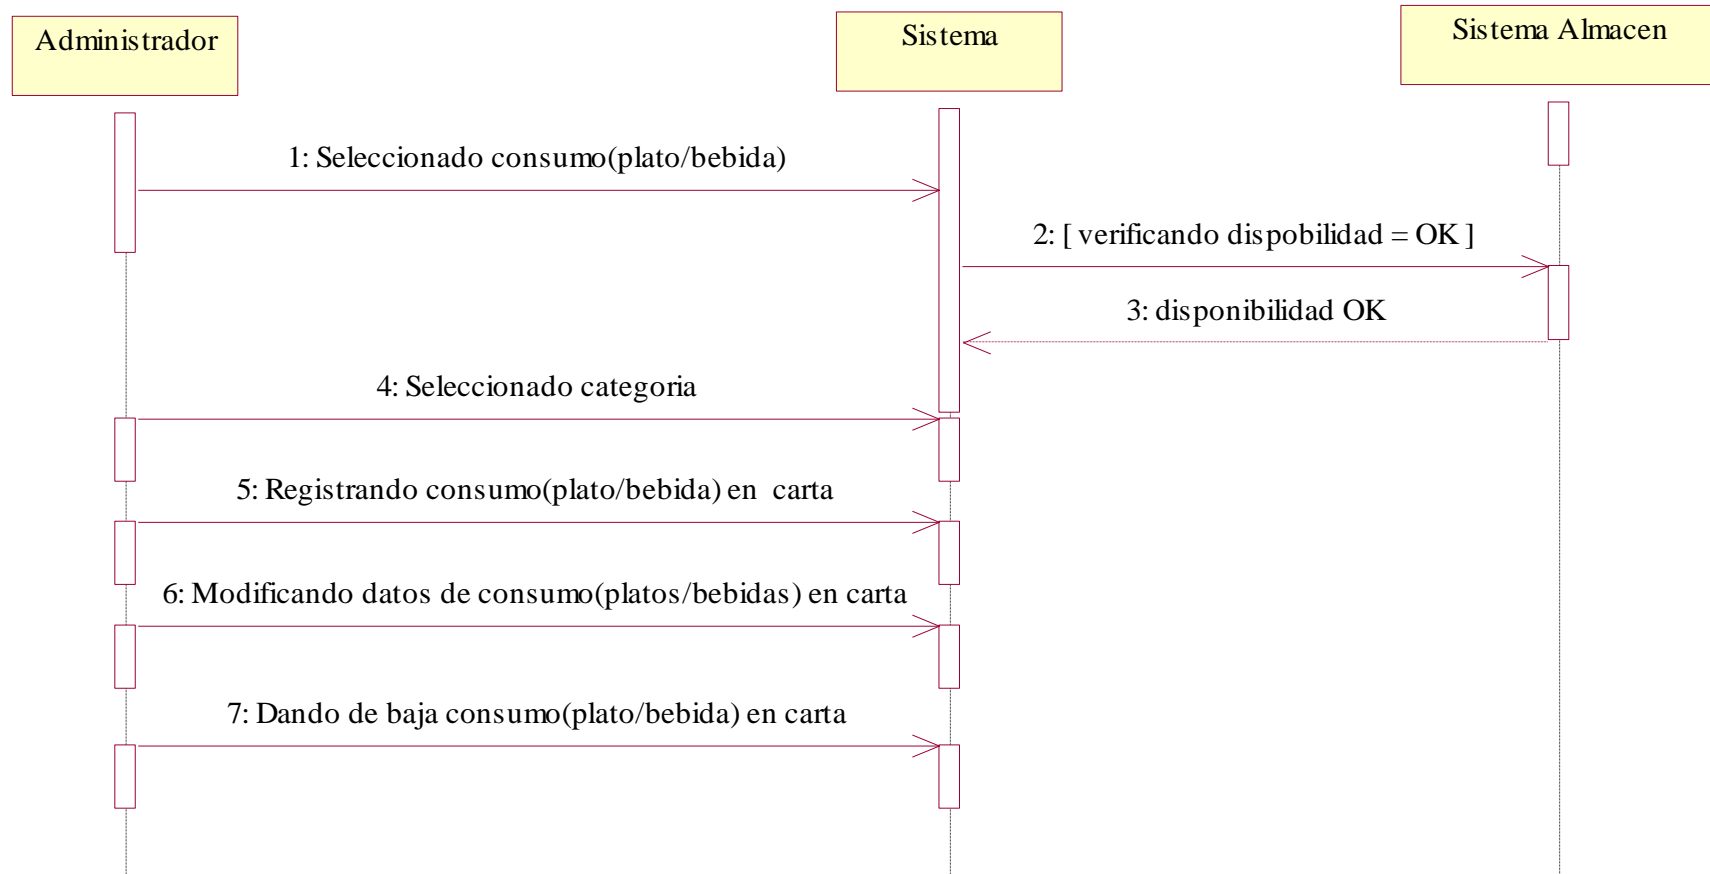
Administrador

Sistema

Sistema Almacen

1: Seleccionado consumo(plato/bebida)

2: [ verificando dispobilidad = OK ]

3: disponibilidad OK

4: Seleccionado categoria

5: Registrando consumo(plato/bebida) en carta

6: Modificando datos de consumo(platos/bebidas) en carta

7: Dando de baja consumo(plato/bebida) en carta